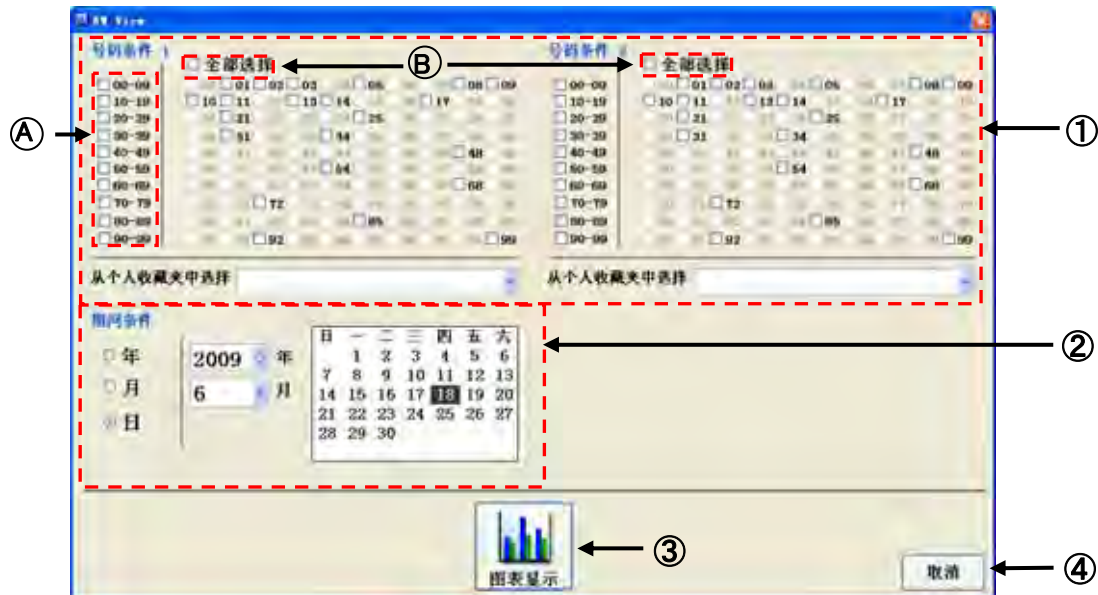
RR View

号码条件 1

全部选择

00-09
10-19
20-29
30-39
40-49
50-59
60-69
70-79
80-89
90-99

01 02 03 06 08 09
10 11 13 14 17
21 25
31 34
48
54
68
72
85
92 99

号码条件 2

全部选择

00-09
10-19
20-29
30-39
40-49
50-59
60-69
70-79
80-89
90-99

01 02 03 06 08 09
10 11 13 14 17
21 25
31 34
48
54
68
72
85
92 99

从个人收藏夹中选择

从个人收藏夹中选择

期间条件

年
月
日

2009 年
6 月

| 日 | 一 | 二 | 三 | 四 | 五 | 六 |
|---|---|---|---|---|---|---|
|  | 1 | 2 | 3 | 4 | 5 | 6 |
| 7 | 8 | 9 | 10 | 11 | 12 | 13 |
| 14 | 15 | 16 | 17 | 18 | 19 | 20 |
| 21 | 22 | 23 | 24 | 25 | 26 | 27 |
| 28 | 29 | 30 |  |  |  |  |

图表显示

取消

Ⓐ
Ⓑ
①
②
③
④